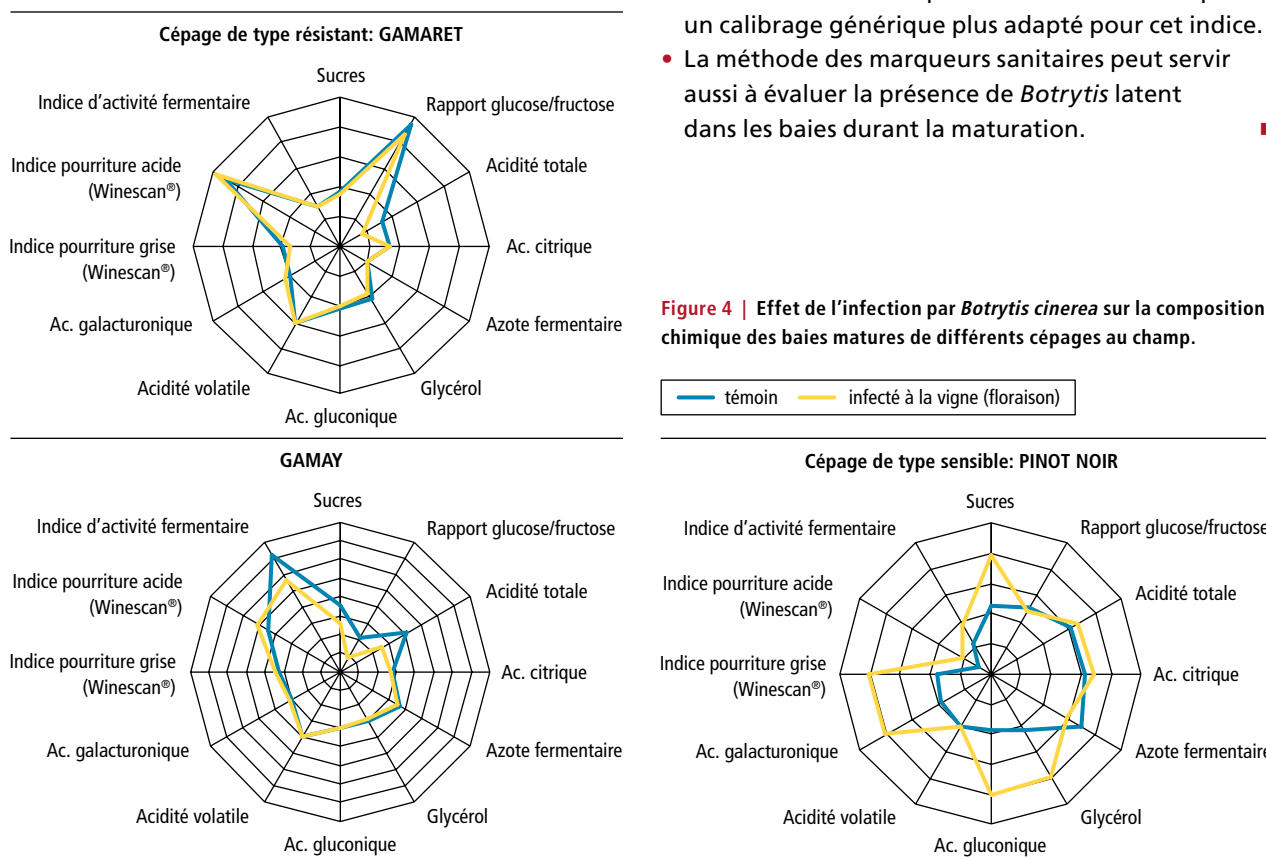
Cépage de type résistant: GAMARET

Sucres
Rapport glucose/fructose
Acidité totale
Ac. citrique
Azote fermentaire
Glycérol
Ac. gluconique
Acidité volatile
Ac. galacturonique
Indice pourriture grise (Winescan®)
Indice pourriture acide (Winescan®)
Indice d'activité fermentaire

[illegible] un calibrage générique plus adapté pour cet indice.

• La méthode des marqueurs sanitaires peut servir aussi à évaluer la présence de *Botrytis* latent dans les baies durant la maturation.

Figure 4 | Effet de l'infection par *Botrytis cinerea* sur la composition chimique des baies matures de différents cépages au champ.

témoin
infecté à la vigne (floraison)

GAMAY

Sucres
Rapport glucose/fructose
Acidité totale
Ac. citrique
Azote fermentaire
Glycérol
Ac. gluconique
Acidité volatile
Ac. galacturonique
Indice pourriture grise (Winescan®)
Indice pourriture acide (Winescan®)
Indice d'activité fermentaire

Cépage de type sensible: PINOT NOIR

Sucres
Rapport glucose/fructose
Acidité totale
Ac. citrique
Azote fermentaire
Glycérol
Ac. gluconique
Acidité volatile
Ac. galacturonique
Indice pourriture grise (Winescan®)
Indice pourriture acide (Winescan®)
Indice d'activité fermentaire